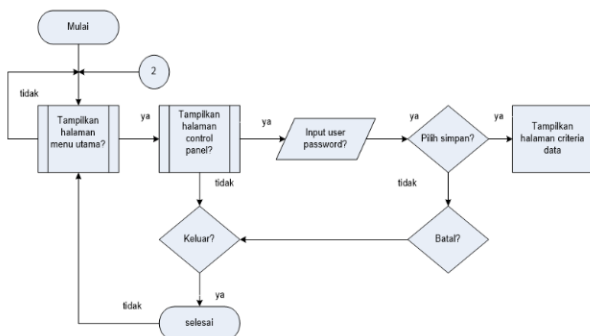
Mulai

2

tidak

Tampilkan halaman menu utama?

ya

Tampilkan halaman control panel?

ya

Input user password?

ya

Pilih simpan?

ya

Tampilkan halaman criteria data

tidak

tidak

Keluar?

Batal?

ya

tidak

selesai